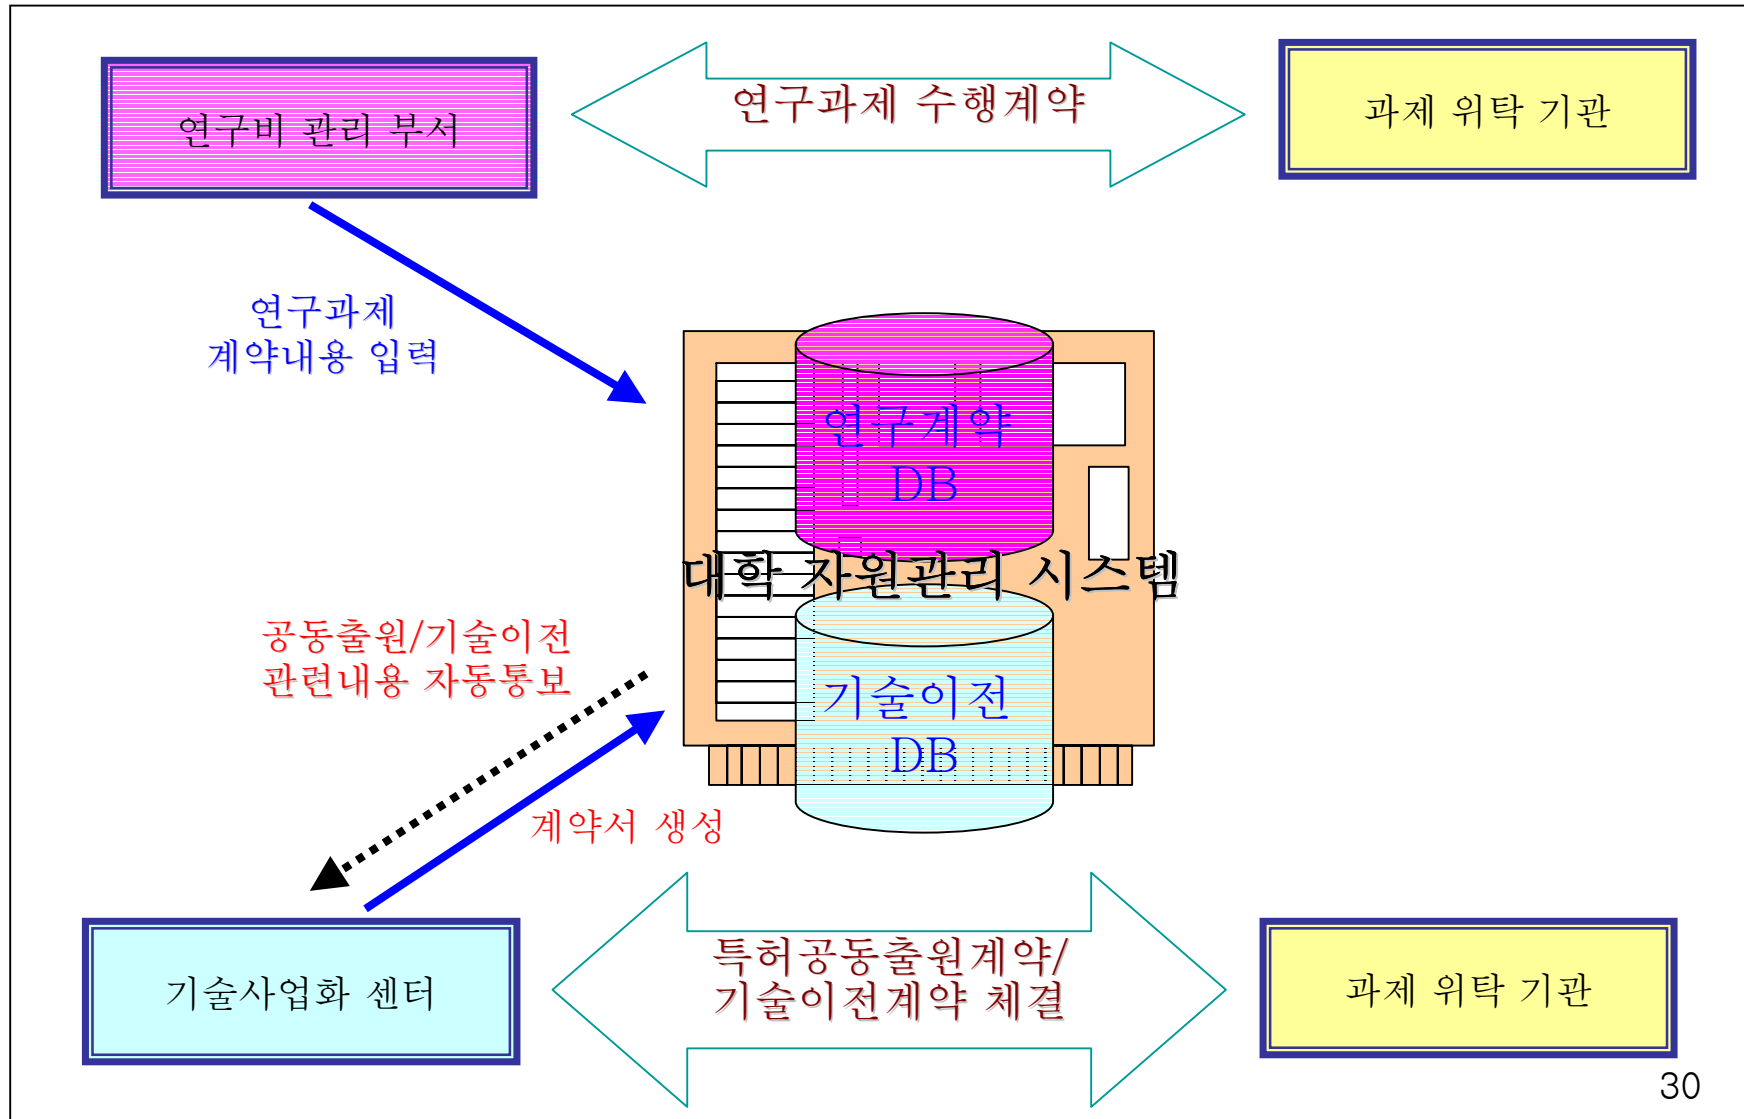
연구비 관리 부서

연구과제 수행계약

과제 위탁 기관

연구과제
계약내용 입력

연구계약
DB

대학 자원관리 시스템

기술이전
DB

공동출원/기술이전
관련내용 자동통보

계약서 생성

기술사업화 센터

특허공동출원계약/
기술이전계약 체결

과제 위탁 기관

30